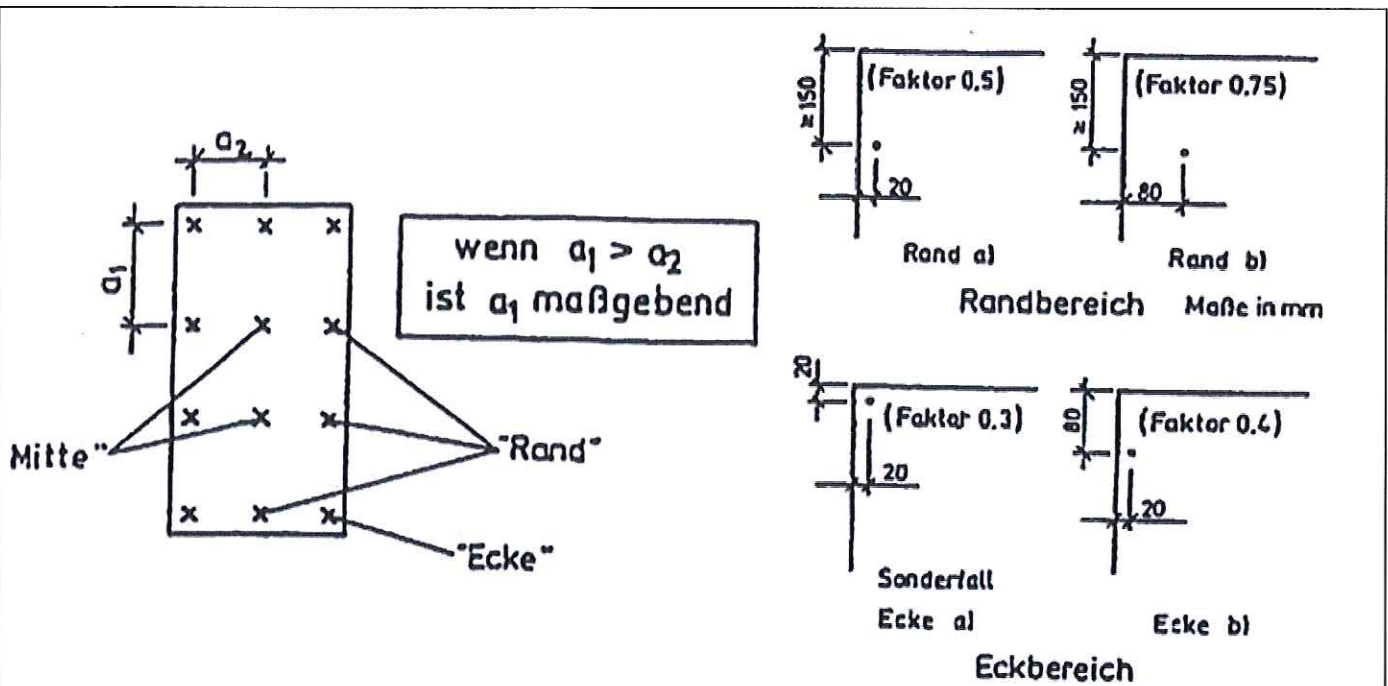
$a_2$

$a_1$

x x x
x x x
x x x
x x x

Mitte"

"Rand"

"Ecke"

wenn $a_1 > a_2$
ist $a_1$ maßgebend

≥ 150
(Faktor 0,5)
20
Rand a)

≥ 150
(Faktor 0,75)
80
Rand b)

Randbereich Maße in mm

20
(Faktor 0.3)
20
Sonderfall
Ecke a)

80
(Faktor 0,4)
20
Ecke b)

Eckbereich